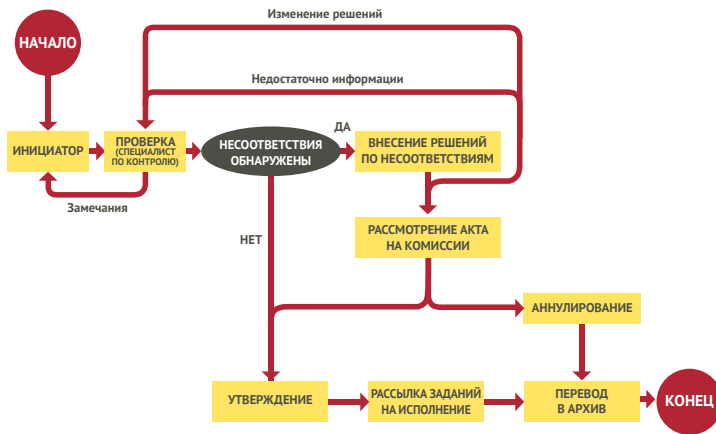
Изменение решений

НАЧАЛО

Недостаточно информации

ИНИЦИАТОР

ПРОВЕРКА (СПЕЦИАЛИСТ ПО КОНТРОЛЮ)

НЕСООТВЕТСТВИЯ ОБНАРУЖЕНЫ

ДА

ВНЕСЕНИЕ РЕШЕНИЙ ПО НЕСООТВЕТСТВИЯМ

Замечания

НЕТ

РАССМОТРЕНИЕ АКТА НА КОМИССИИ

АННУЛИРОВАНИЕ

УТВЕРЖДЕНИЕ

РАССЫЛКА ЗАДАНИЙ НА ИСПОЛНЕНИЕ

ПЕРЕВОД В АРХИВ

КОНЕЦ